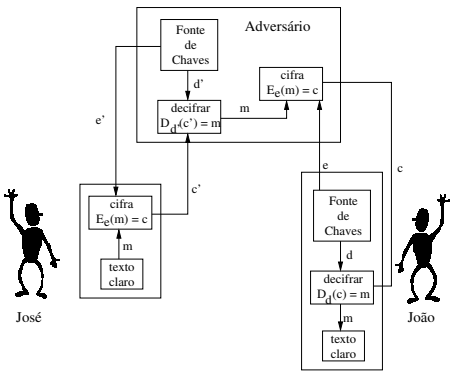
Adversário

Fonte de Chaves

d'

decifrar $D_{d'}(c') = m$

m

cifra $E_e(m) = c$

e'

c'

cifra $E_{e'}(m) = c$

m

texto claro

José

e

c

Fonte de Chaves

d

decifrar $D_d(c) = m$

m

texto claro

João